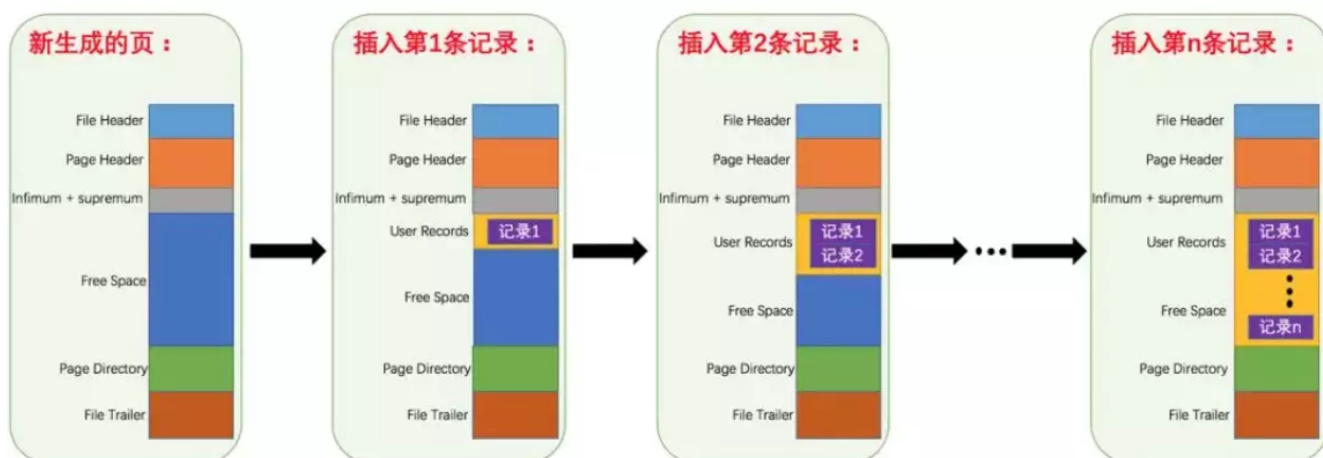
新生成的页：

File Header
Page Header
Infimum + supremum
Free Space
Page Directory
File Trailer

插入第1条记录：

File Header
Page Header
Infimum + supremum
User Records
记录1
Free Space
Page Directory
File Trailer

插入第2条记录：

File Header
Page Header
Infimum + supremum
User Records
记录1
记录2
Free Space
Page Directory
File Trailer

插入第n条记录：

File Header
Page Header
Infimum + supremum
User Records
记录1
记录2
Free Space
记录n
Page Directory
File Trailer